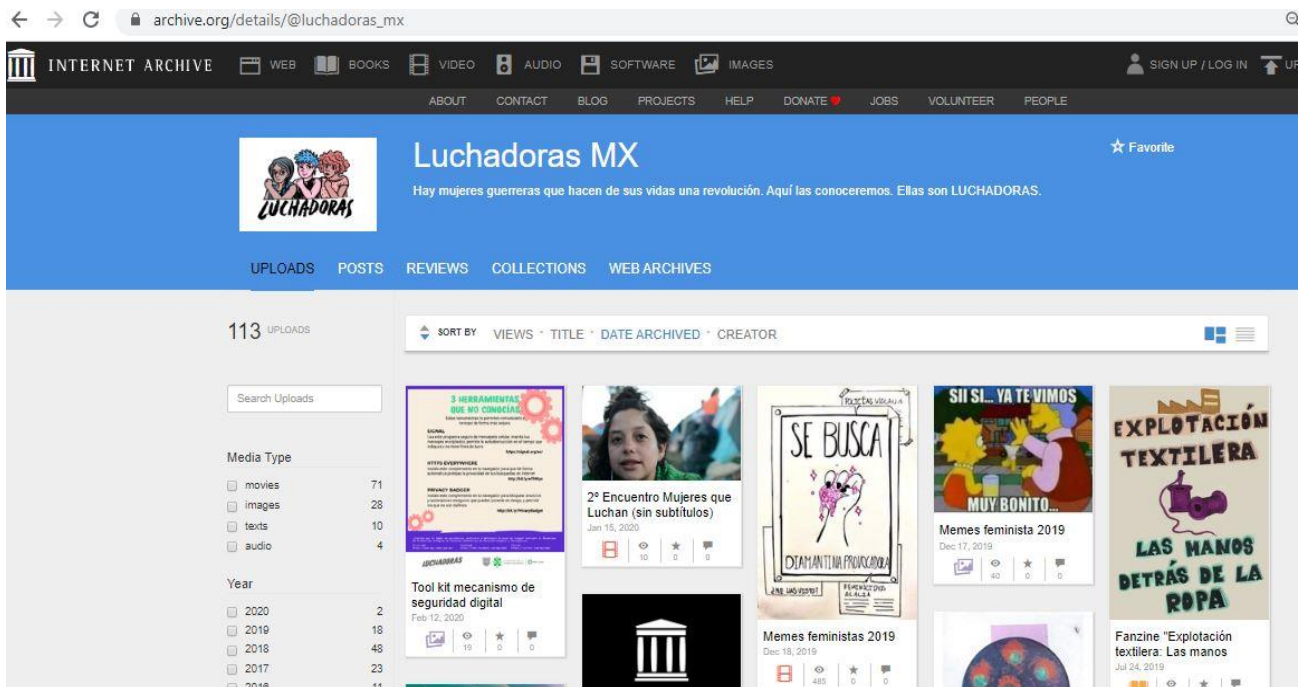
archive.org/details/@luchadoras_mx

INTERNET ARCHIVE WEB BOOKS VIDEO AUDIO SOFTWARE IMAGES SIGN UP / LOG IN UP

ABOUT CONTACT BLOG PROJECTS HELP DONATE JOBS VOLUNTEER PEOPLE

LUCHADORAS

Luchadoras MX

Hay mujeres guerreras que hacen de sus vidas una revolución. Aquí las conoceremos. Ellas son LUCHADORAS.

☆ Favorite

UPLOADS POSTS REVIEWS COLLECTIONS WEB ARCHIVES

113 UPLOADS

SORT BY VIEWS TITLE DATE ARCHIVED CREATOR

Search Uploads

Media Type

| | |
|---|---|
| movies | 71 |
| images | 28 |
| texts | 10 |
| audio | 4 |

Year

| | |
|---|---|
| 2020 | 2 |
| 2019 | 18 |
| 2018 | 48 |
| 2017 | 23 |
| 2016 | 11 |

3 HERRAMIENTAS QUE NO CONOCÍAS

SIGNAL

HTTPS EVERYWHERE

PRIVACY BADGER

LUCHADORAS

Tool kit mecanismo de seguridad digital
Feb 12, 2020
19 0 0

2° Encuentro Mujeres que Luchan (sin subtítulos)
Jan 15, 2020
10 0 0

SE BUSCA

DIAMANTINA PROVOCADORA

Memes feministas 2019
Dec 18, 2019
485 0 0

SII SI... YA TE VIMOS

MUY BONITO...

Memes feminista 2019
Dec 17, 2019
40 0 0

EXPLOTACIÓN TEXTILERA

LAS MANOS DETRÁS DE LA ROPA

Fanzine "Explotación textilera: Las manos
Jul 24, 2019